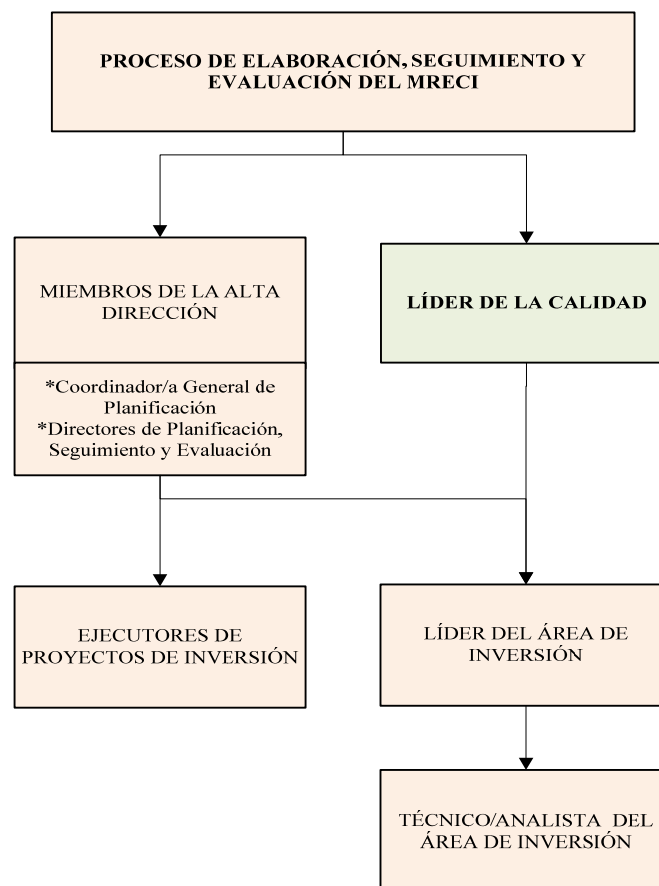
PROCESO DE ELABORACIÓN, SEGUIMIENTO Y EVALUACIÓN DEL MRECI

MIEMBROS DE LA ALTA DIRECCIÓN

*Coordinador/a General de Planificación
*Directores de Planificación, Seguimiento y Evaluación

LÍDER DE LA CALIDAD

EJECUTORES DE PROYECTOS DE INVERSIÓN

LÍDER DEL ÁREA DE INVERSIÓN

TÉCNICO/ANALISTA DEL ÁREA DE INVERSIÓN